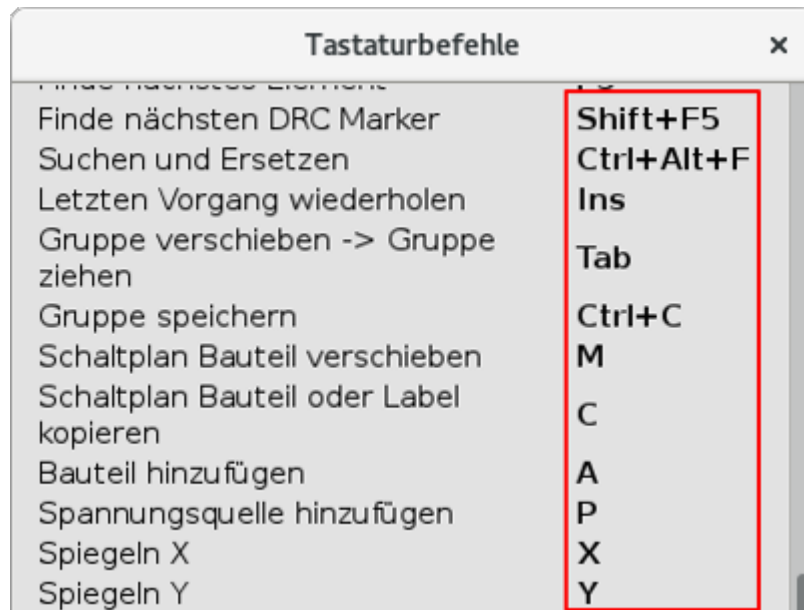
Tastaturbefehle ×

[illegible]

| | |
|---|---|
| Finde nächsten DRC Marker | Shift+F5 |
| Suchen und Ersetzen | Ctrl+Alt+F |
| Letzten Vorgang wiederholen | Ins |
| Gruppe verschieben -> Gruppe ziehen | Tab |
| Gruppe speichern | Ctrl+C |
| Schaltplan Bauteil verschieben | M |
| Schaltplan Bauteil oder Label kopieren | C |
| Bauteil hinzufügen | A |
| Spannungsquelle hinzufügen | P |
| Spiegeln X | X |
| Spiegeln Y | Y |